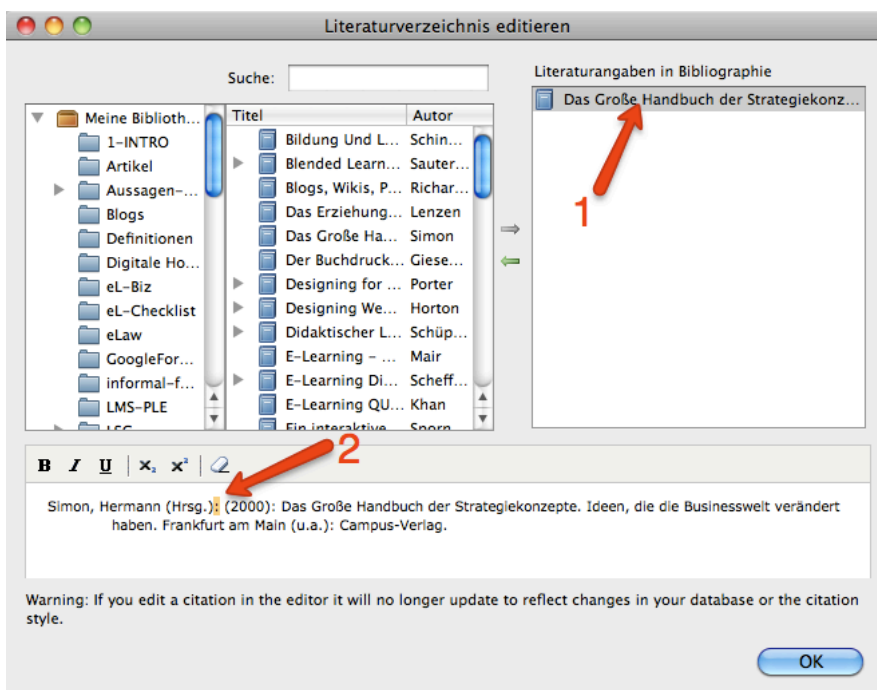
Literaturverzeichnis editieren

Suche:

Literaturangaben in Bibliographie

Das Große Handbuch der Strategiekonz...

1

Meine Biblioth...
1-INTRO
Artikel
Aussagen-...
Blogs
Definitionen
Digitale Ho...
eL-Biz
eL-Checklist
eLaw
GoogleFor...
informal-f...
LMS-PLE
LSC

| Titel | Autor |
|---|---|
| Bildung Und L... | Schin... |
| Blended Learn... | Sauter... |
| Blogs, Wikis, P... | Richar... |
| Das Erziehung... | Lenzen |
| Das Große Ha... | Simon |
| Der Buchdruck... | Giese... |
| Designing for ... | Porter |
| Designing We... | Horton |
| Didaktischer L... | Schüp... |
| E-Learning – ... | Mair |
| E-Learning Di... | Scheff... |
| E-Learning QU... | Khan |
| Ein interaktive... | Sporn... |

B I U $x_2$ $x^2$

2

Simon, Hermann (Hrsg.): (2000): Das Große Handbuch der Strategiekonzepte. Ideen, die die Businesswelt verändert haben. Frankfurt am Main (u.a.): Campus-Verlag.

Warning: If you edit a citation in the editor it will no longer update to reflect changes in your database or the citation style.

OK